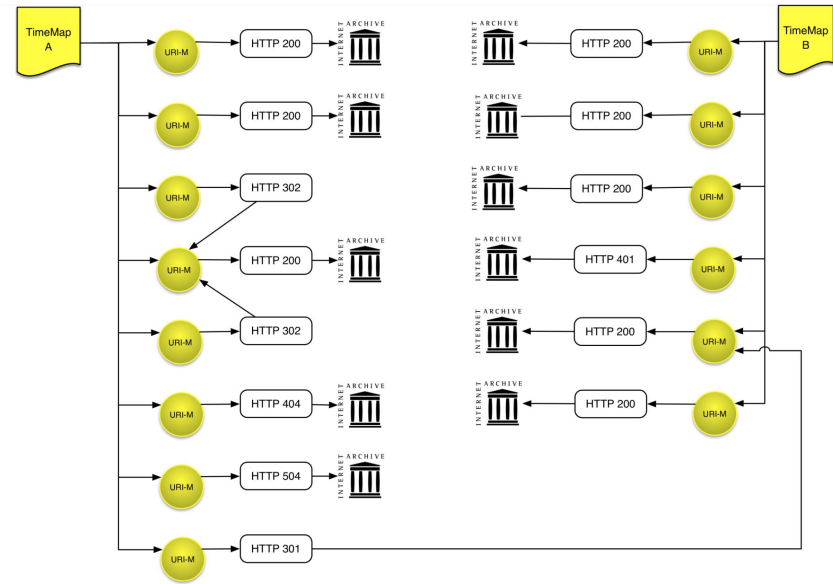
TimeMap A

URI-M
HTTP 200
INTERNET ARCHIVE

URI-M
HTTP 200
INTERNET ARCHIVE

URI-M
HTTP 302

URI-M
HTTP 200
INTERNET ARCHIVE

URI-M
HTTP 302

URI-M
HTTP 404
INTERNET ARCHIVE

URI-M
HTTP 504
INTERNET ARCHIVE

URI-M
HTTP 301

TimeMap B

INTERNET ARCHIVE
HTTP 200
URI-M

INTERNET ARCHIVE
HTTP 200
URI-M

INTERNET ARCHIVE
HTTP 200
URI-M

INTERNET ARCHIVE
HTTP 401
URI-M

INTERNET ARCHIVE
HTTP 200
URI-M

INTERNET ARCHIVE
HTTP 200
URI-M